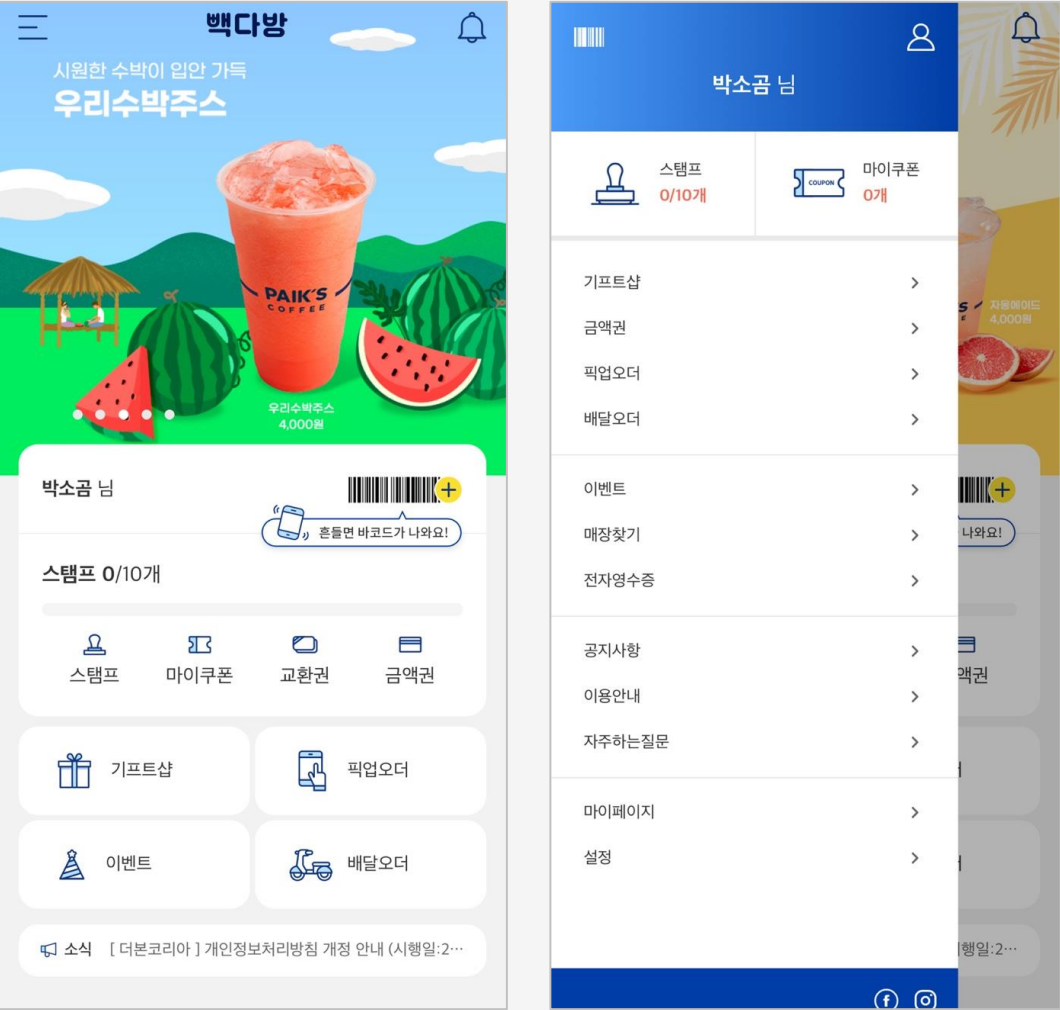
빽다방

시원한 수박이 입안 가득
우리수박주스

PAIK'S COFFEE

우리수박주스
4,000원

박소곰 님

흔들면 바코드가 나와요!

스탬프 0/10개

스탬프
마이쿠폰
교환권
금액권

기프트샵
픽업오더
이벤트
배달오더

소식 [ 더본코리아 ] 개인정보처리방침 개정 안내 (시행일:2…

박소곰 님

스탬프
0/10개

COUPON
마이쿠폰
0개

기프트샵 >
금액권 >
픽업오더 >
배달오더 >

이벤트 >
매장찾기 >
전자영수증 >

공지사항 >
이용안내 >
자주하는질문 >

마이페이지 >
설정 >

자몽에이드
4,000원

나와요!

액권

시행일:2…